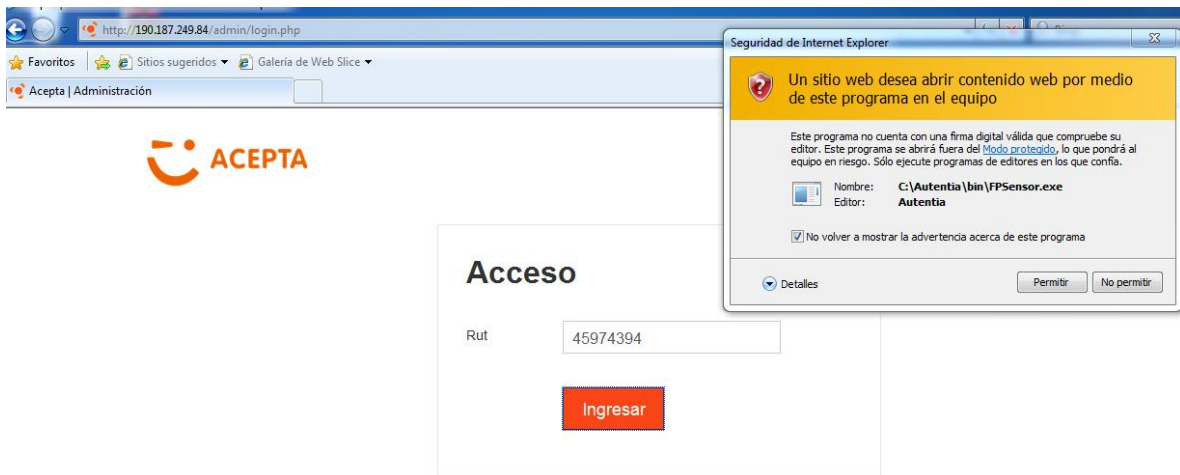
http://190.187.249.84/admin/login.php

Favoritos | Sitios sugeridos ▾ | Galería de Web Slice ▾

Acepta | Administración

ACEPTA

Acceso

Rut 45974394

Ingresar

Seguridad de Internet Explorer

Un sitio web desea abrir contenido web por medio de este programa en el equipo

Este programa no cuenta con una firma digital válida que compruebe su editor. Este programa se abrirá fuera del Modo protegido, lo que pondrá al equipo en riesgo. Sólo ejecute programas de editores en los que confía.

Nombre: C:\Autentia\bin\FPSensor.exe
Editor: Autentia

No volver a mostrar la advertencia acerca de este programa

Detalles

Permitir | No permitir